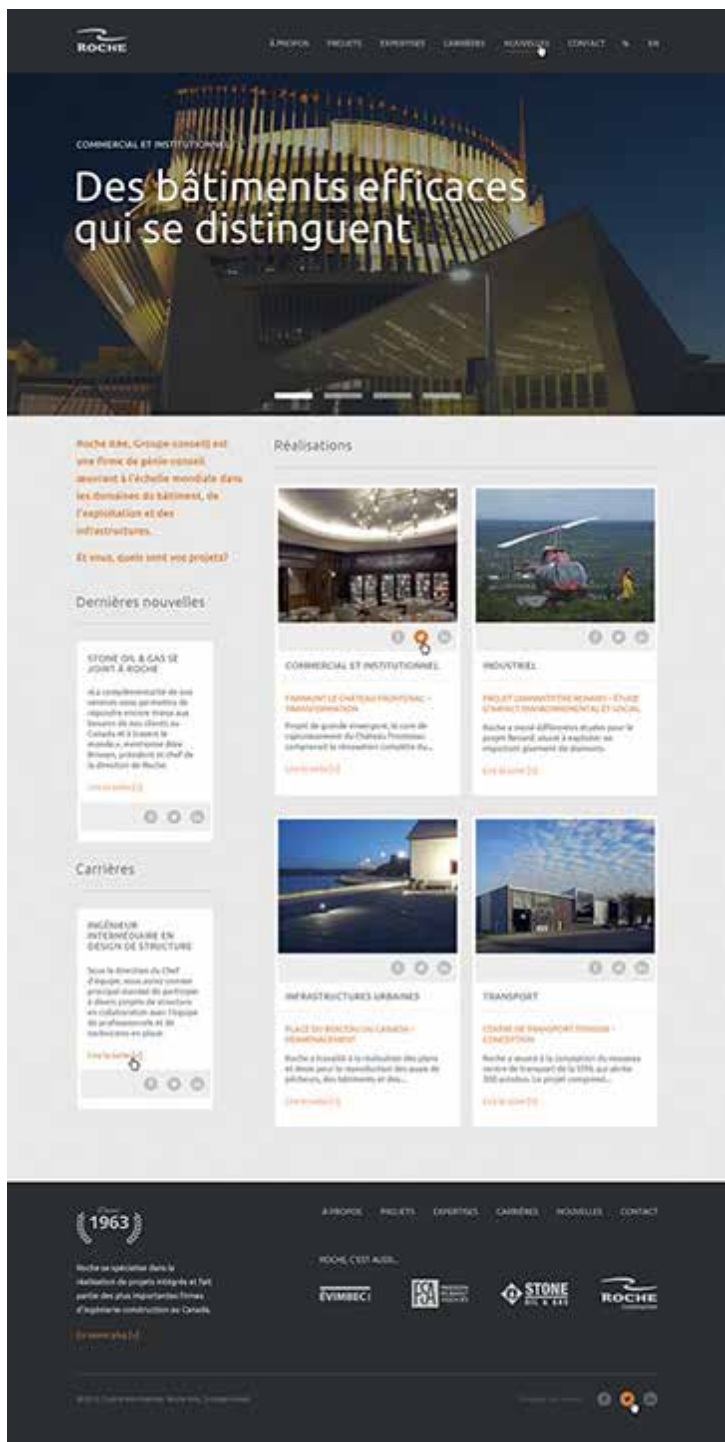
ROCHE

À PROPOS PROJETS EXPERTISES CARRIÈRES NOUVELLES CONTACT fr EN

COMMERCIAL ET INSTITUTIONNEL

Des bâtiments efficaces qui se distinguent

Roche ltée, Groupe-conseil est une firme de génie-conseil œuvrant à l'échelle mondiale dans les domaines du bâtiment, de l'exploitation et des infrastructures.

Et vous, quels sont vos projets?

Dernières nouvelles

STONE OIL & GAS SE JOINT À ROCHE

«La complémentarité de nos services nous permettra de répondre encore mieux aux besoins de nos clients au Canada et à travers le monde», mentionne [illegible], président et chef de la direction de Roche.

Lire la suite [+]

Carrières

INGÉNIEUR INTERMÉDIAIRE EN DESIGN DE STRUCTURE

Sous la direction du chef d'équipe, vous aurez comme principal mandat de participer à divers projets de structure en collaboration avec l'équipe de professionnels et de techniciens en place.

Lire la suite [+]

Réalisations

COMMERCIAL ET INSTITUTIONNEL

FAIRMONT LE CHÂTEAU FRONTENAC – TRANSFORMATION

Projet de grande envergure, le coin de rajeunissement du Château Frontenac comprenait la rénovation complète du...

Lire la suite [+]

INDUSTRIEL

PROJET DIAMANTIFÈRE RENARD – ÉTUDE D'IMPACT ENVIRONNEMENTAL ET SOCIAL

Roche a mené différentes études pour le projet Renard, visant à exploiter un important gisement de diamants.

Lire la suite [+]

INFRASTRUCTURES URBAINES

PLACE DU BOIS-DU-CANADA – RÉAMÉNAGEMENT

Roche a travaillé à la réalisation des plans et devis pour la reproduction des quais de pêcheurs, des bâtiments et des...

Lire la suite [+]

TRANSPORT

CENTRE DE TRANSPORT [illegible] – CONCEPTION

Roche a assuré à la conception du nouveau centre de transport de la STM, qui abrite 300 autobus. Le projet comprend...

Lire la suite [+]

1963

Roche se spécialise dans la réalisation de projets intégrés et fait partie des plus importantes firmes d'ingénierie-construction au Canada.

En savoir plus [+]

À PROPOS PROJETS EXPERTISES CARRIÈRES NOUVELLES CONTACT

ROCHE, C'EST AUSSI...

ÉVIMBEC

STONE OIL & GAS

ROCHE

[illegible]